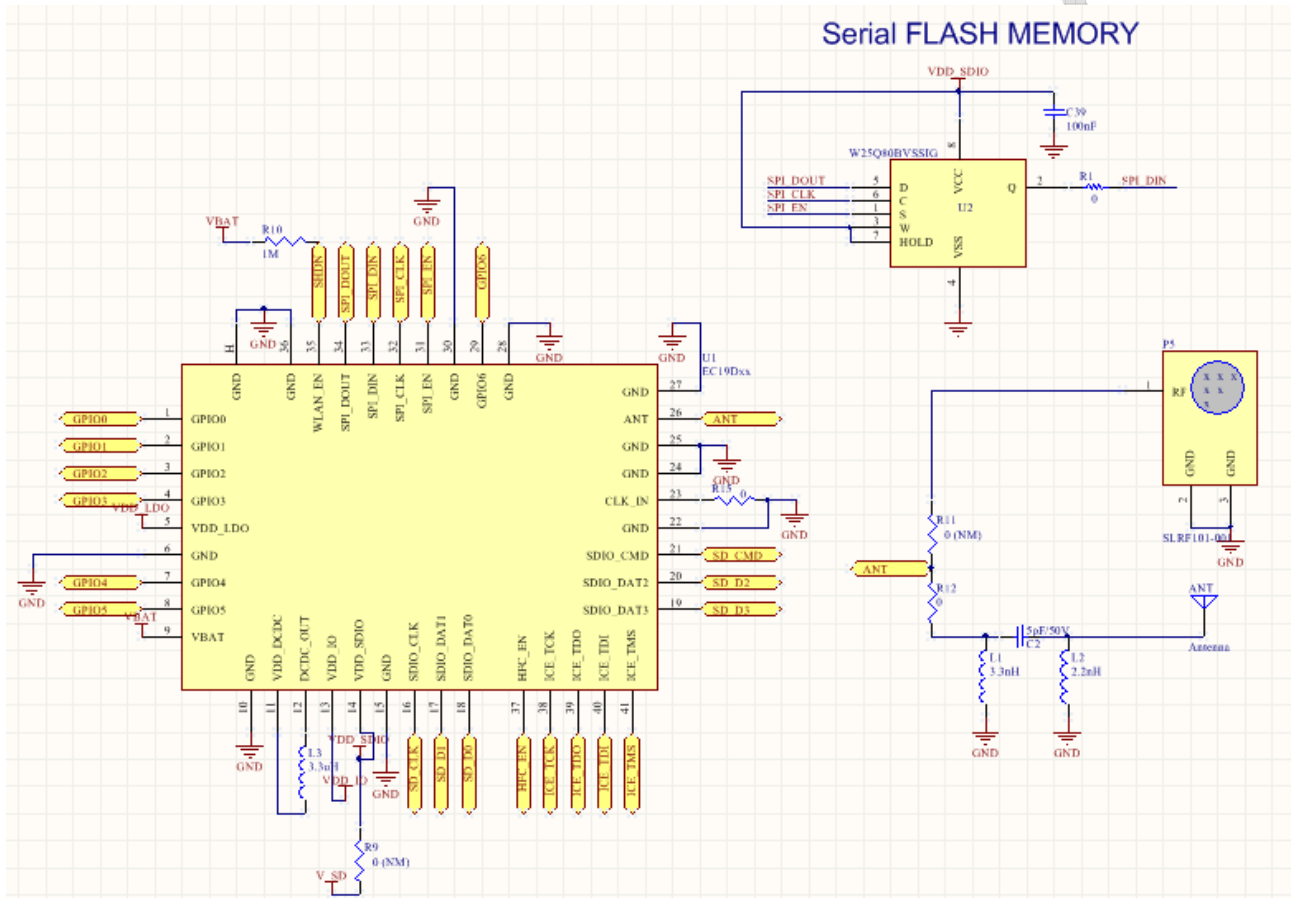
Serial FLASH MEMORY

VDD_SDIO
C39
100nF
W25Q80BVSSIG
8
VCC
SPI_DOUT 5 D
SPI_CLK 6 C
SPI_EN 1 S
3 W
7 HOLD
U2
Q 2
R1
0
SPI_DIN
VSS
4

GND
VBAT
R10
1M
SHDN
SPI_DOUT
SPI_DIN
SPI_CLK
SPI_EN
GPIO6
H
GND
36
35
34
33
32
31
30
29
28
GND
GND
U1
EC19Dxx
GND
WLAN_EN
SPI_DOUT
SPI_DIN
SPI_CLK
SPI_EN
GND
GPIO6
GND

GPIO0 1 GPIO0
GPIO1 2 GPIO1
GPIO2 3 GPIO2
GPIO3 4 GPIO3
VDD_LDO
5 VDD_LDO
6 GND
GND
GPIO4 7 GPIO4
GPIO5 8 GPIO5
VBAT
9 VBAT

GND 27
ANT 26 ANT
GND 25
GND 24
GND
CLK_IN 23
R15
0
GND 22
GND
SDIO_CMD 21 SD_CMD
SDIO_DAT2 20 SD_D2
SDIO_DAT3 19 SD_D3

GND
VDD_DCDC
DCDC_OUT
VDD_IO
VDD_SDIO
GND
SDIO_CLK
SDIO_DAT1
SDIO_DAT0
HFC_EN
ICE_TCK
ICE_TDO
ICE_TDI
ICE_TMS
10
11
12
13
14
15
16
17
18
37
38
39
40
41
GND
L3
3.3uH
VDD_SDIO
VDD_IO
GND
SD_CLK
SD_D1
SD_D0
HFC_EN
ICE_TCK
ICE_TDO
ICE_TDI
ICE_TMS
R9
0 (NM)
V_SD

P5
1
RF
x x x
x x
x
GND
GND
2
3
SLRF101-001
GND
R11
0 (NM)
ANT
R12
0
ANT
5pF/50V
C2
Antenna
L1
3.3nH
L2
2.2nH
GND
GND